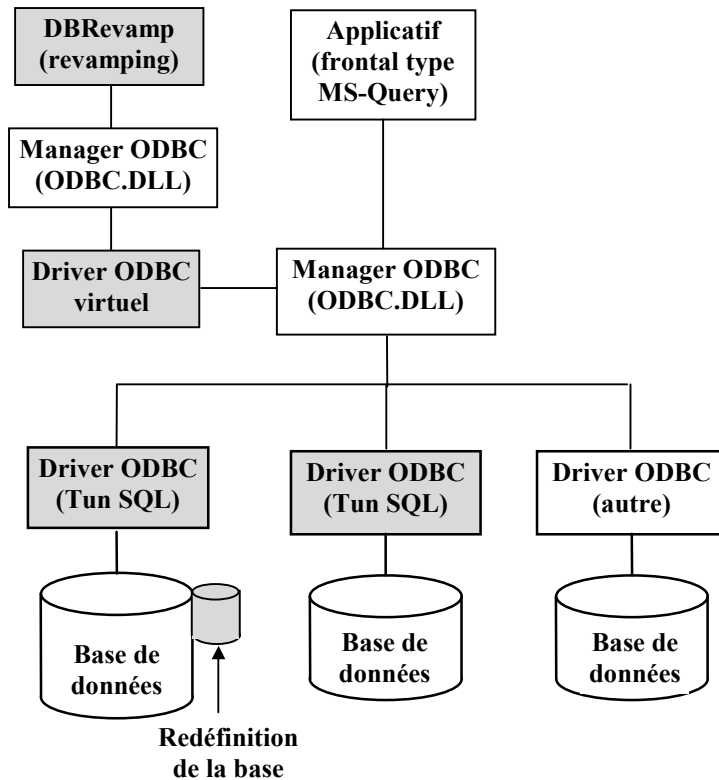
DBRevamp (revamping)

Applicatif (frontal type MS-Query)

Manager ODBC (ODBC.DLL)

Driver ODBC virtuel

Manager ODBC (ODBC.DLL)

Driver ODBC (Tun SQL)

Driver ODBC (Tun SQL)

Driver ODBC (autre)

Base de données

Base de données

Base de données

Redéfinition de la base